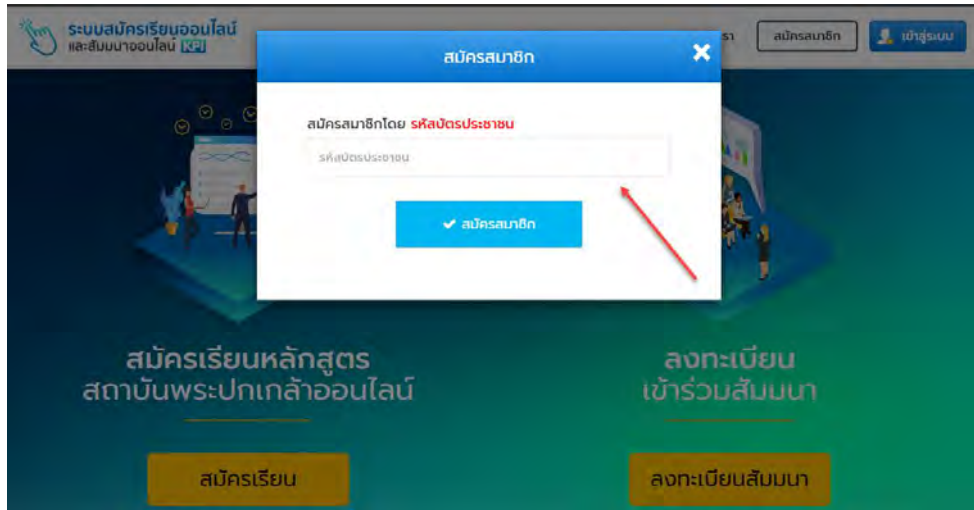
ระบบสมัครเรียนออนไลน์ และสัมมนาออนไลน์ KPI

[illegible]รา

สมัครสมาชิก

เข้าสู่ระบบ

สมัครสมาชิก

สมัครสมาชิกโดย รหัสบัตรประชาชน

รหัสบัตรประชาชน

✔ สมัครสมาชิก

สมัครเรียนหลักสูตร สถาบันพระปกเกล้าออนไลน์

สมัครเรียน

ลงทะเบียน เข้าร่วมสัมมนา

ลงทะเบียนสัมมนา